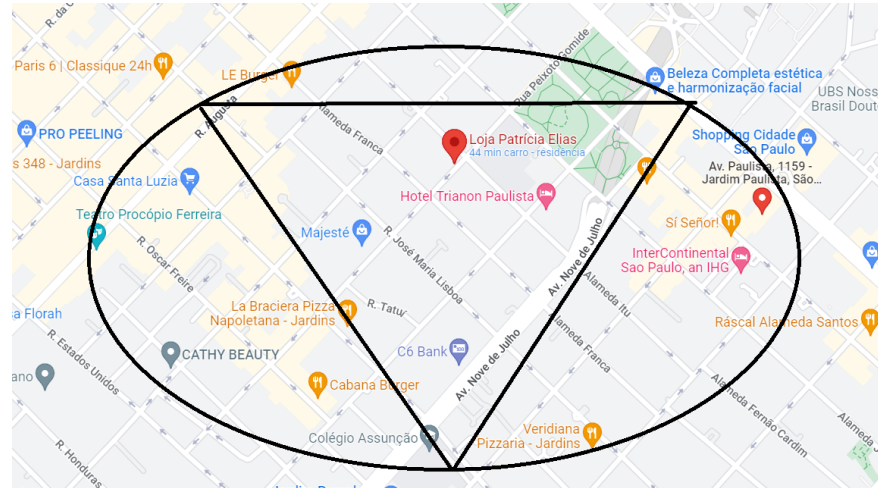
R. da C

Paris 6 | Classique 24h

LE Burger

R. Peixoto Gomide

Beleza Completa estética e harmonização facial

UBS Noss Brasil Dout

PRO PEELING

R. Augusta

Alameda Franca

Loja Patrícia Elias
44 min carro · residência

Shopping Cidade São Paulo

s 348 - Jardins

Av. Paulista, 1159 - Jardim Paulista, São...

Casa Santa Luzia

Hotel Trianon Paulista

Sí Señor!

Teatro Procópio Ferreira

Majesté

R. José Maria Lisboa

Av. Nove de Julho

InterContinental São Paulo, an IHG

R. Oscar Freire

Alameda Itu

a Florah

La Braciera Pizza Napoletana - Jardins

R. Tatuí

Alameda Franca

Rascal Alameda Santos

R. Estados Unidos

CATHY BEAUTY

C6 Bank

Av. Nove de Julho

ano

Cabana Burger

Alameda Fernão Cardim

Alameda

Colégio Assunção

Veridiana Pizzaria - Jardins

R. Honduras